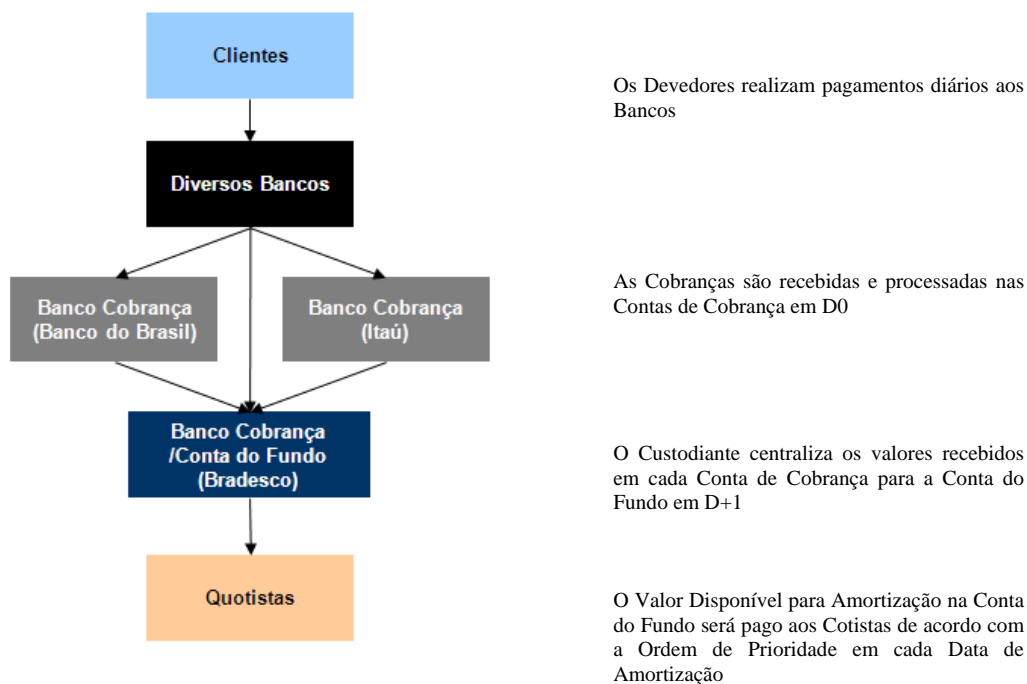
Clientes

Os Devedores realizam pagamentos diários aos Bancos

Diversos Bancos

Banco Cobrança (Banco do Brasil)

Banco Cobrança (Itaú)

As Cobranças são recebidas e processadas nas Contas de Cobrança em D0

Banco Cobrança /Conta do Fundo (Bradesco)

O Custodiante centraliza os valores recebidos em cada Conta de Cobrança para a Conta do Fundo em D+1

Quotistas

O Valor Disponível para Amortização na Conta do Fundo será pago aos Cotistas de acordo com a Ordem de Prioridade em cada Data de Amortização